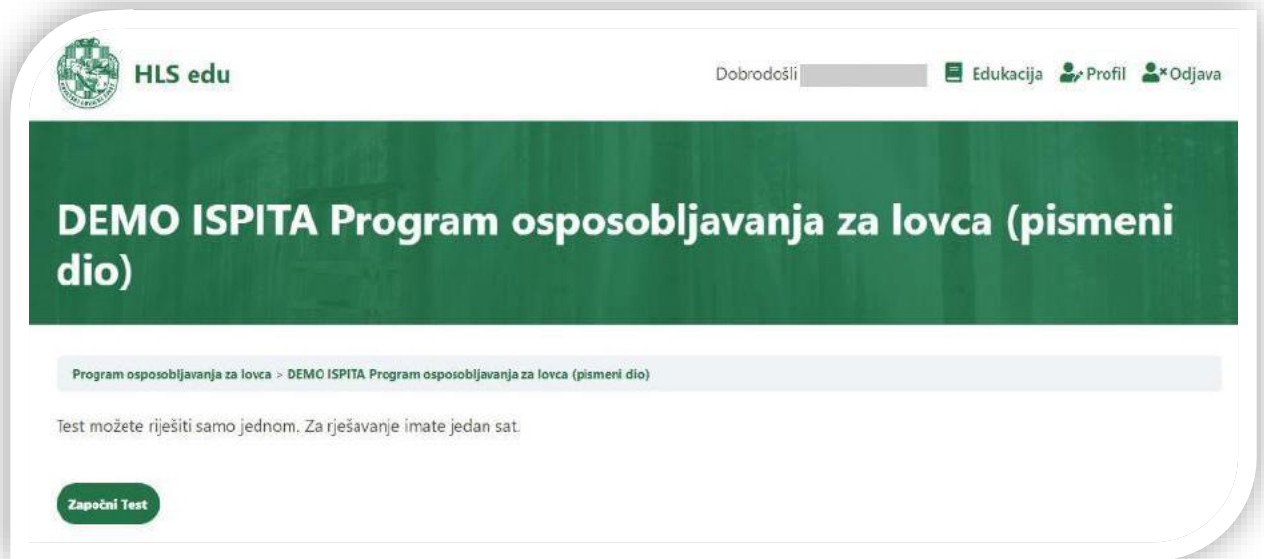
HLS edu

Dobrodošli

Edukacija Profil Odjava

DEMO ISPITA Program osposobljavanja za lovca (pismeni dio)

Program osposobljavanja za lovca > DEMO ISPITA Program osposobljavanja za lovca (pismeni dio)

Test možete riješiti samo jednom. Za rješavanje imate jedan sat.

Započni Test